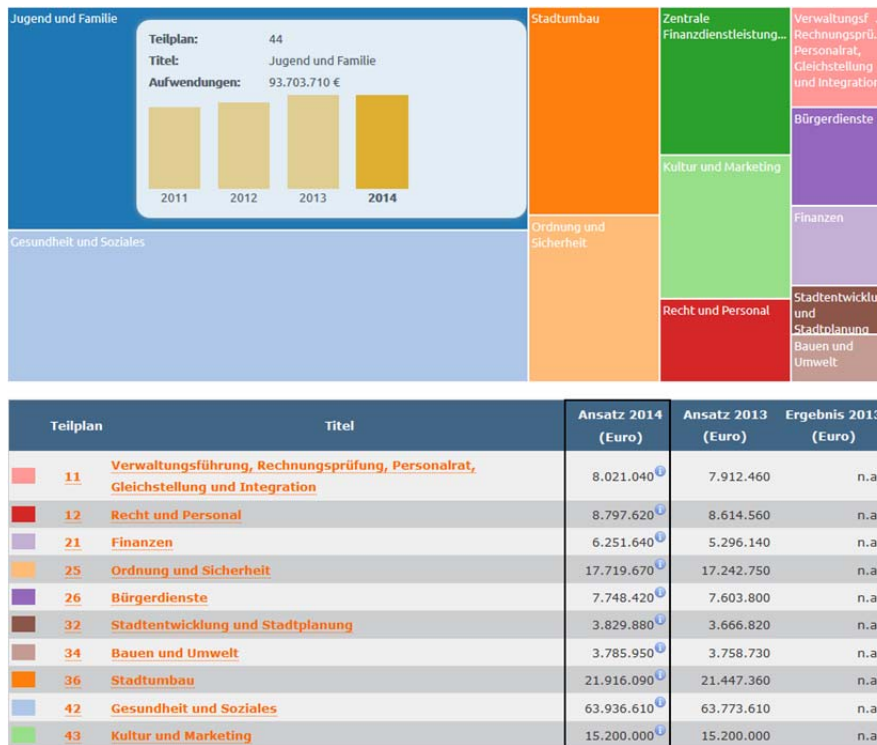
Jugend und Familie

| | |
|---|---|
| Teilplan: | 44 |
| Titel: | Jugend und Familie |
| Aufwendungen: | 93.703.710 € |

2011 2012 2013 2014

Stadtumbau

Zentrale Finanzdienstleistung...

Verwaltungsf... Rechnungsprü... Personalrat, Gleichstellung und Integration

Bürgerdienste

Kultur und Marketing

Finanzen

Gesundheit und Soziales

Ordnung und Sicherheit

Stadtentwicklung und Stadtplanung

Recht und Personal

Bauen und Umwelt

| | Teilplan | Titel | Ansatz 2014 (Euro) | Ansatz 2013 (Euro) | Ergebnis 2013 (Euro) |
|---|---|---|---|---|---|
| | 11 | Verwaltungsführung, Rechnungsprüfung, Personalrat, Gleichstellung und Integration | 8.021.040 | 7.912.460 | n.a |
| | 12 | Recht und Personal | 8.797.620 | 8.614.560 | n.a |
| | 21 | Finanzen | 6.251.640 | 5.296.140 | n.a |
| | 25 | Ordnung und Sicherheit | 17.719.670 | 17.242.750 | n.a |
| | 26 | Bürgerdienste | 7.748.420 | 7.603.800 | n.a |
| | 32 | Stadtentwicklung und Stadtplanung | 3.829.880 | 3.666.820 | n.a |
| | 34 | Bauen und Umwelt | 3.785.950 | 3.758.730 | n.a |
| | 36 | Stadtumbau | 21.916.090 | 21.447.360 | n.a |
| | 42 | Gesundheit und Soziales | 63.936.610 | 63.773.610 | n.a |
| | 43 | Kultur und Marketing | 15.200.000 | 15.200.000 | n.a |